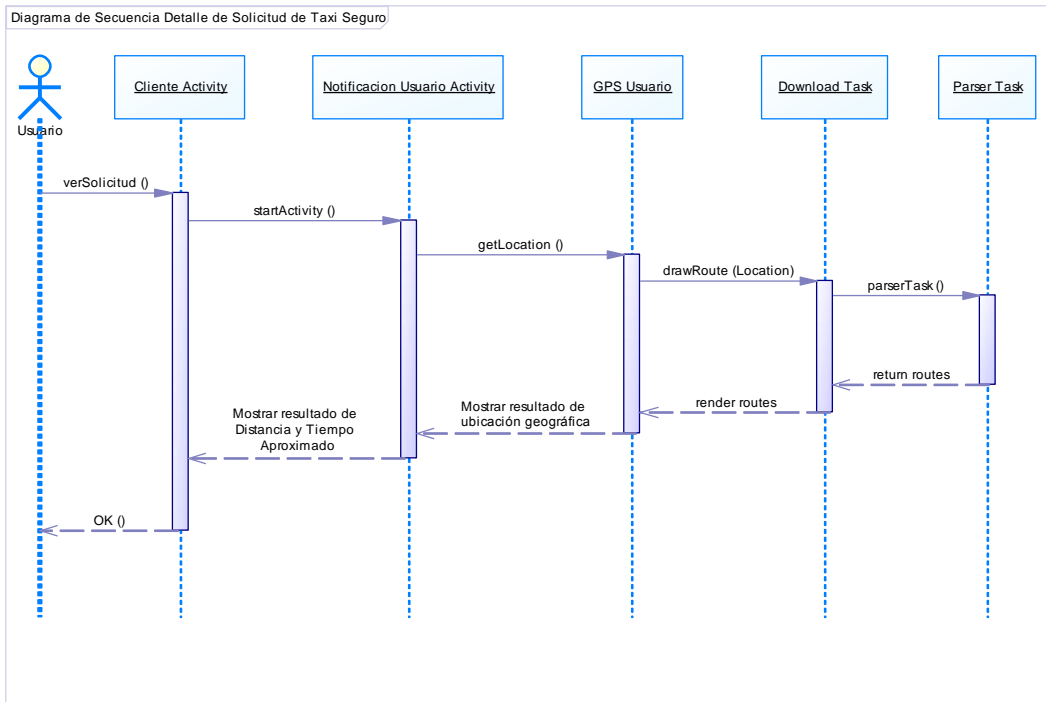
Diagrama de Secuencia Detalle de Solicitud de Taxi Seguro

Usuario

Cliente Activity

Notificacion Usuario Activity

GPS Usuario

Download Task

Parser Task

verSolicitud ()

startActivity ()

getLocation ()

drawRoute (Location)

parserTask ()

return routes

render routes

Mostrar resultado de ubicación geográfica

Mostrar resultado de Distancia y Tiempo Aproximado

OK ()